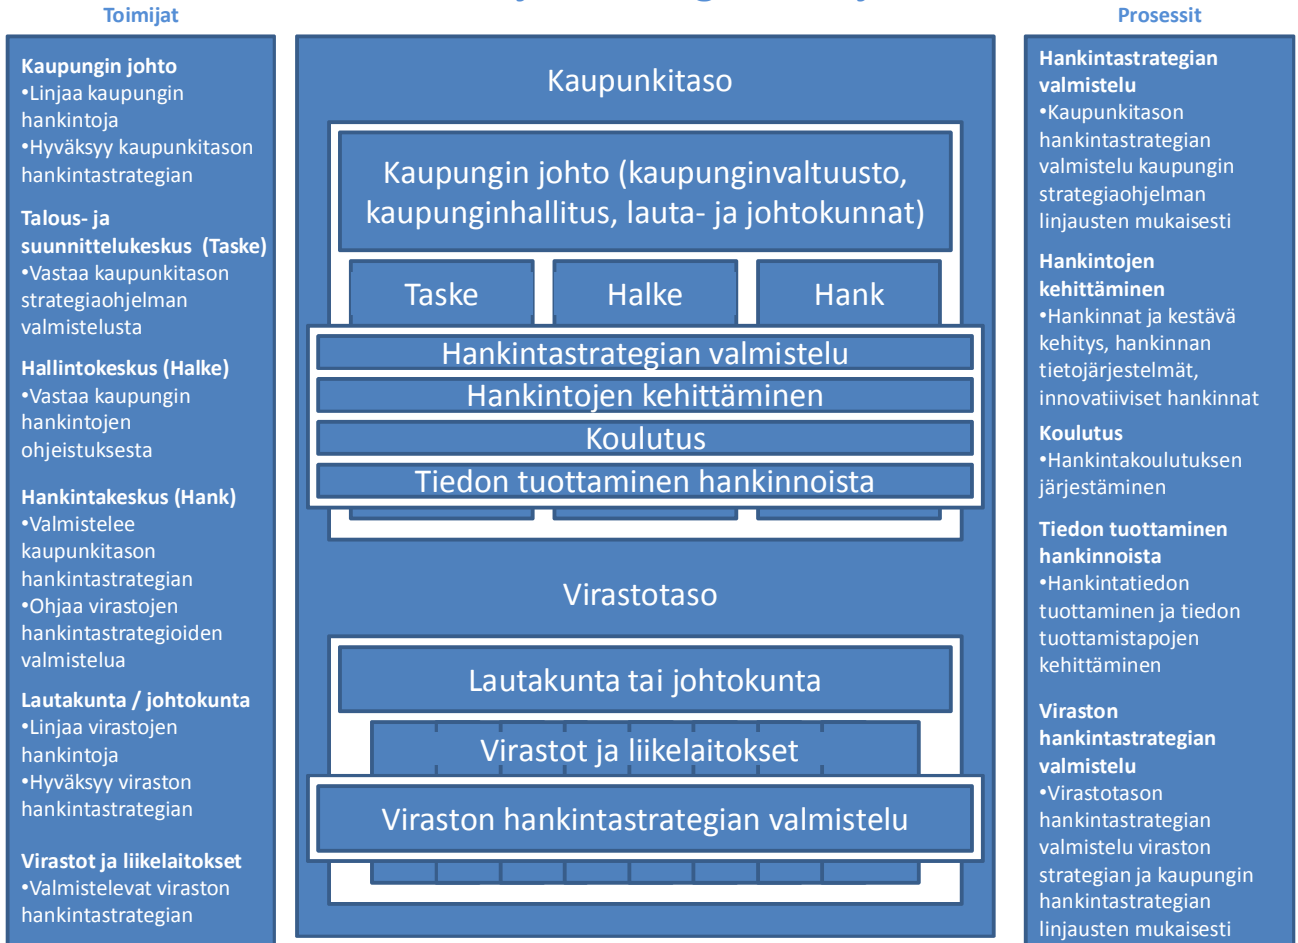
Toimijat

Kaupungin johto
•Linjaa kaupungin hankintoja
•Hyväksyy kaupunkitason hankintastrategian

Talous- ja suunnittelukeskus (Taske)
•Vastaa kaupunkitason strategiaohjelman valmistelusta

Hallintokeskus (Halke)
•Vastaa kaupungin hankintojen ohjeistuksesta

Hankintakeskus (Hank)
•Valmistelee kaupunkitason hankintastrategian
•Ohjaa virastojen hankintastrategioiden valmistelua

Lautakunta / johtokunta
•Linjaa virastojen hankintoja
•Hyväksyy viraston hankintastrategian

Virastot ja liikelaitokset
•Valmistelevat viraston hankintastrategian

Kaupunkitaso

Kaupungin johto (kaupunginvaltuusto, kaupunginhallitus, lauta- ja johtokunnat)

Taske

Halke

Hank

Hankintastrategian valmistelu

Hankintojen kehittäminen

Koulutus

Tiedon tuottaminen hankinnoista

Virastotaso

Lautakunta tai johtokunta

Virastot ja liikelaitokset

Viraston hankintastrategian valmistelu

Prosessit

Hankintastrategian valmistelu
•Kaupunkitason hankintastrategian valmistelu kaupungin strategiaohjelman linjausten mukaisesti

Hankintojen kehittäminen
•Hankinnat ja kestävä kehitys, hankinnan tietojärjestelmät, innovatiiviset hankinnat

Koulutus
•Hankintakoulutuksen järjestäminen

Tiedon tuottaminen hankinnoista
•Hankintatiedon tuottaminen ja tiedon tuottamistapojen kehittäminen

Viraston hankintastrategian valmistelu
•Virastotason hankintastrategian valmistelu viraston strategian ja kaupungin hankintastrategian linjausten mukaisesti